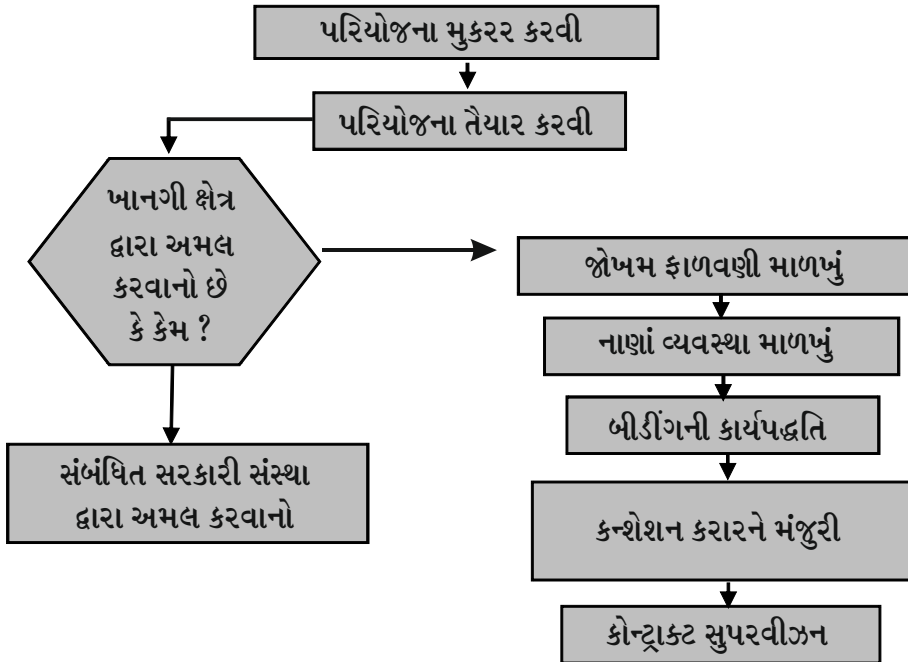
પરિયોજના મુકરર કરવી

પરિયોજના તૈયાર કરવી

ખાનગી ક્ષેત્ર દ્વારા અમલ કરવાનો છે કે કેમ ?

જોખમ ફાળવણી માળખું

નાણાં વ્યવસ્થા માળખું

બીડીંગની કાર્યપદ્ધતિ

સંબંધિત સરકારી સંસ્થા દ્વારા અમલ કરવાનો

કન્શેશન કરારને મંજુરી

કોન્ટ્રાક્ટ સુપરવીઝન